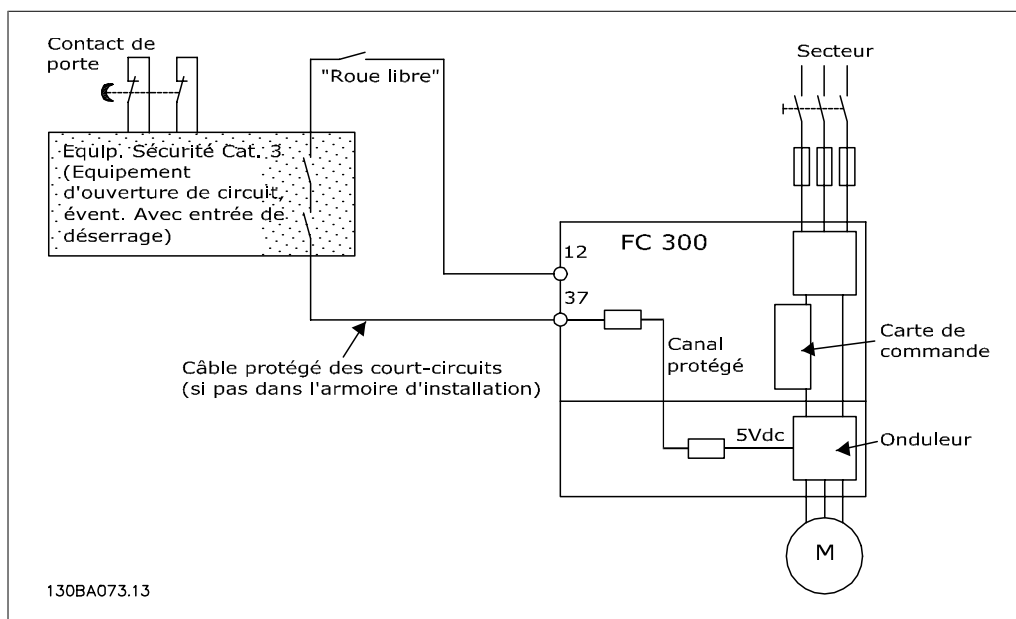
Contact de porte

"Roue libre"

Secteur

Equip. Sécurité Cat. 3 (Equipement d'ouverture de circuit, évent. Avec entrée de déserrage)

FC 300

12

37

Carte de commande

Canal protégé

Câble protégé des court-circuits (si pas dans l'armoire d'installation)

5Vdc

Onduleur

M

130BA073.13